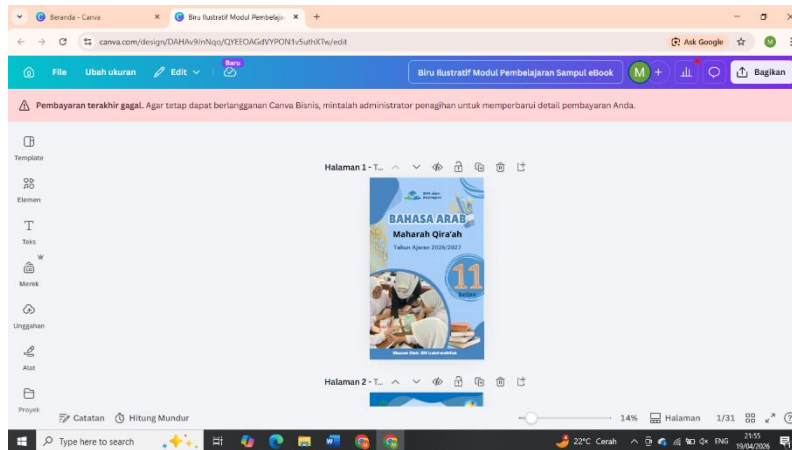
Beranda - Canva
Biru Ilustratif Modul Pembelajar
canva.com/design/DAHAv9InNqo/QYEEOAGdVYPON1v5uthXTw/edit
Ask Google
File
Ubah ukuran
Edit
Baru
Biru Ilustratif Modul Pembelajaran Sampul eBook
M
Bagikan
Pembayaran terakhir gagal. Agar tetap dapat berlangganan Canva Bisnis, mintalah administrator penagihan untuk memperbarui detail pembayaran Anda.
Template
Elemen
Teks
Merek
Unggahan
Alat
Proyek
Halaman 1 - T...
BAHASA ARAB
Maharah Qira'ah
Tahun Ajaran 2026/2027
11
Kelas
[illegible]
Halaman 2 - T...
Catatan
Hitung Mundur
14%
Halaman
1/31
Type here to search
22°C Cerah
ENG
21:55
19/04/2026